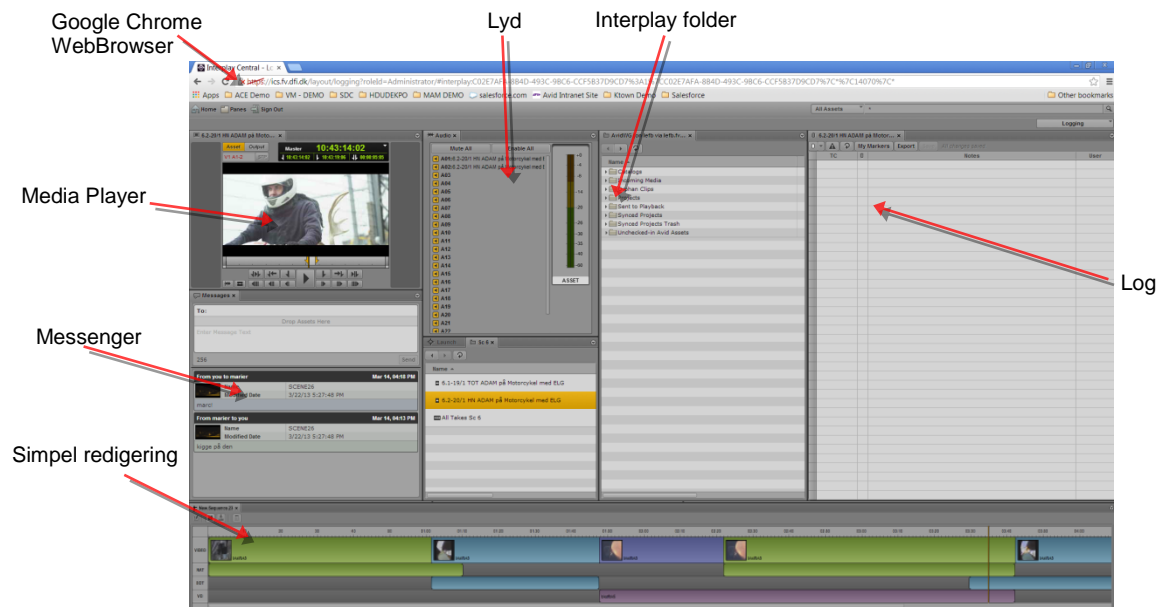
Google Chrome WebBrowser

Lyd

Interplay folder

Media Player

Messenger

Simpel redigering

Log

Interplay Central - Lo ×

https://ics.fv.dfi.dk/layout/logging?roleId=Administrator/#interplay:C02E7AFA-884D-493C-9BC6-CCF5837D9CD7%3A%7CC02E7AFA-884D-493C-9BC6-CCF5837D9CD7%7C*%7C14070%7C*

Apps ACE Demo VM - DEMO SDC HDUDEKPO MAM DEMO salesforce.com Avid Intranet Site Ktown Demo Salesforce Other bookmarks

Home Panes Sign Out

All Assets

Logging

6.2-20/1 HN ADAM på Motor... ×

Asset Output

Master 10:43:14:02

Audio ×

Mute All Enable All

A80:6.2-20/1 HN ADAM på Motorcykel med E
A80:6.2-20/1 HN ADAM på Motorcykel med E
A03
A04
A05
A06
A07
A08
A09
A10
A11
A12
A13
A14
A15
A16
A17
A18
A19
A20
A21

ASSET

Name
Catalogs
Incoming Media
Orphan Clips
Projects
Sent to Playback
Synced Projects
Synced Projects Trash
Unchecked-in Avid Assets

6.2-20/1 HN ADAM på Motor... ×

My Markers Export

TC Notes User

Messages ×

To:

Drop Assets Here

Enter Message Text

256 Send

From you to marier Mar 14, 04:18 PM
Name SCENE26
Modified Date 3/22/13 5:27:48 PM

From marier to you Mar 14, 04:13 PM
Name SCENE26
Modified Date 3/22/13 5:27:48 PM
kigge på den

Sc 6 ×

Name
6.1-19/1 TOT ADAM på Motorcykel med ELG
6.2-20/1 HN ADAM på Motorcykel med ELG
All Takes Sc 6

VIDEO
NAT
EFF
VO